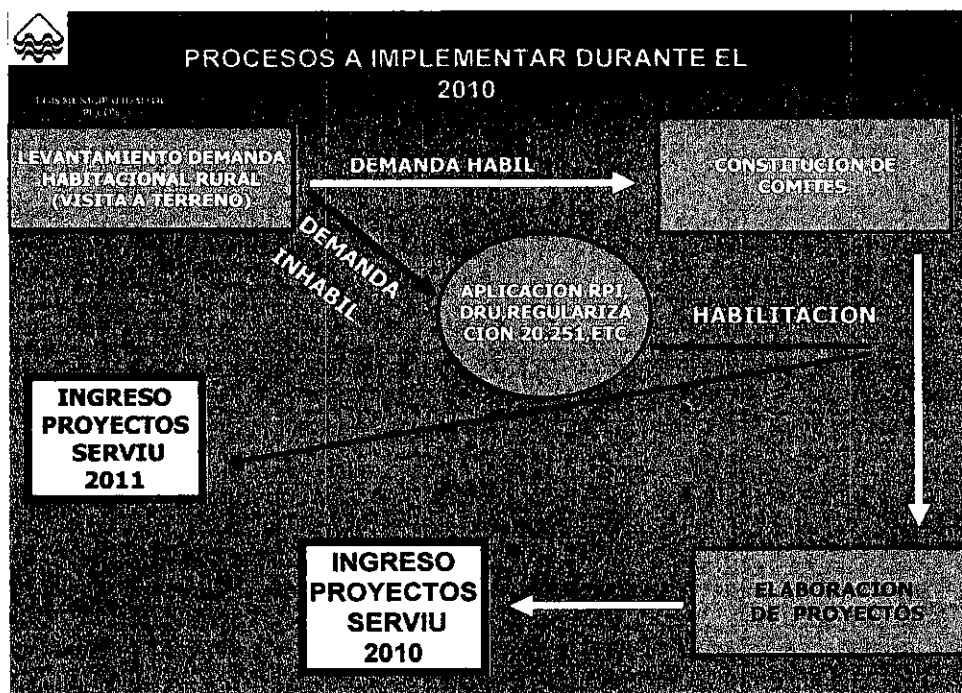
PROCESOS A IMPLEMENTAR DURANTE EL 2010

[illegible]

LEVANTAMIENTO DEMANDA HABITACIONAL RURAL (VISITA A TERRENO)

DEMANDA HABIL

CONSTITUCION DE COMITES

DEMANDA INHABIL

APLICACION RPI, DRU,REGULARIZACION 20.251,ETC

HABILITACION

INGRESO PROYECTOS SERVIU 2011

INGRESO PROYECTOS SERVIU 2010

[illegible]

ELABORACION DE PROYECTOS